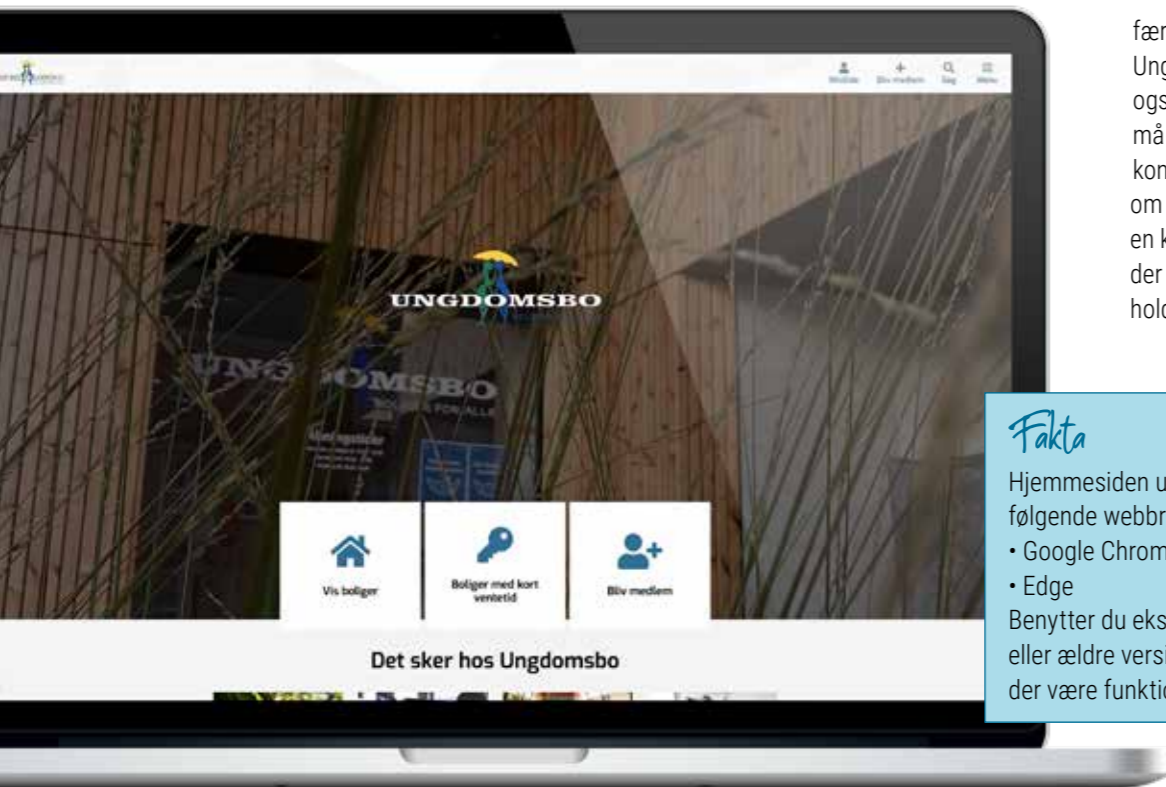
Mit Ubo  Bliv medlem  Søg  Menu

UNGDOMSBO

UNGDOMSBO
BOLIGER FOR ALLE

Vis boliger

Boliger med kort ventetid

Bliv medlem

Det sker hos Ungdomsbo

fær
Ung
ogs
må
kom
om
en k
der
hold

Fakta
Hjemmesiden u
følgende webbr
• Google Chrom
• Edge
Benytter du eks
eller ældre versi
der være funktio